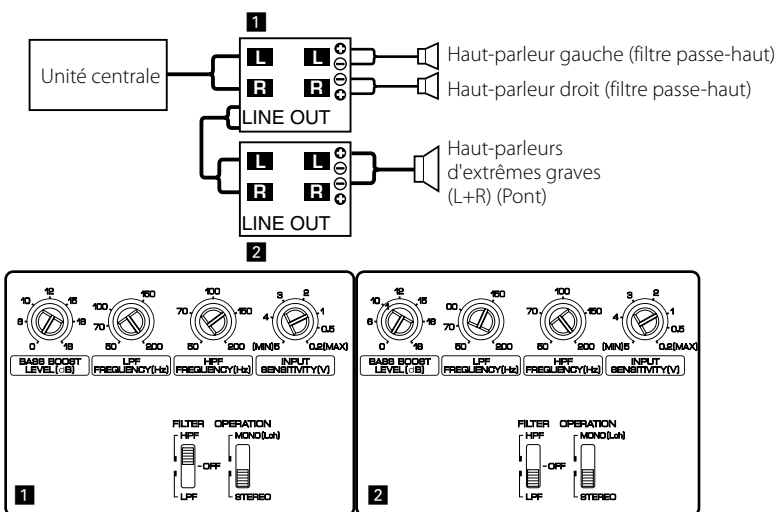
1

Unité centrale

L L
R R

LINE OUT

Haut-parleur gauche (filtre passe-haut)

Haut-parleur droit (filtre passe-haut)

L L
R R

LINE OUT

Haut-parleurs d'extrêmes graves (L+R) (Pont)

2

10 12 15 6 18 0 18
BASS BOOST LEVEL (dB)

100 150 70 50 200
LPF FREQUENCY(Hz)

100 70 150 50 200
HPF FREQUENCY(Hz)

3 2 4 1 0.5 (MIN)5 0.2(MAX)
INPUT SENSITIVITY(V)

FILTER
HPF
OFF
LPF

OPERATION
MONO(Lch)
STEREO

1

10 12 15 6 18 0 18
BASS BOOST LEVEL (dB)

00 150 70 50 200
LPF FREQUENCY(Hz)

100 70 150 50 200
HPF FREQUENCY(Hz)

3 2 4 1 0.5 (MIN)5 0.2(MAX)
INPUT SENSITIVITY(V)

FILTER
HPF
OFF
LPF

OPERATION
MONO(Lch)
STEREO

2